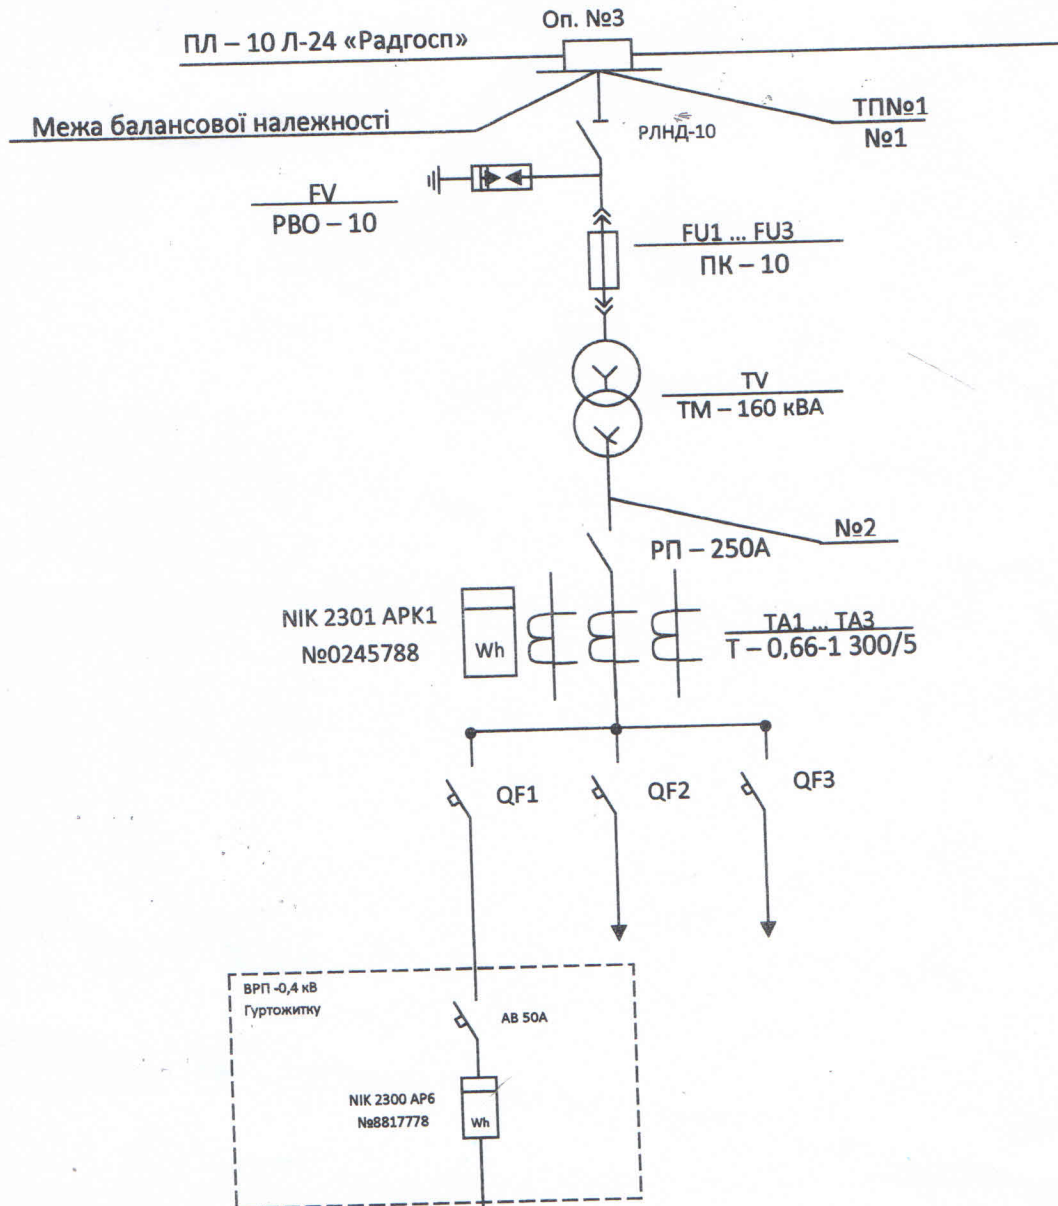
Оп. №3

ПЛ – 10 Л-24 «Радгосп»

Межа балансової належності

РЛНД-10

ТП№1
№1

FV
РВО – 10

FU1 ... FU3
ПК – 10

TV
ТМ – 160 кВА

№2

РП – 250А

NIK 2301 АРК1
№0245788

Wh

ТА1 ... ТА3
Т – 0,66-1 300/5

QF1

QF2

QF3

ВРП -0,4 кВ
Гуртожитку

АВ 50А

NIK 2300 АР6
№8817778

Wh